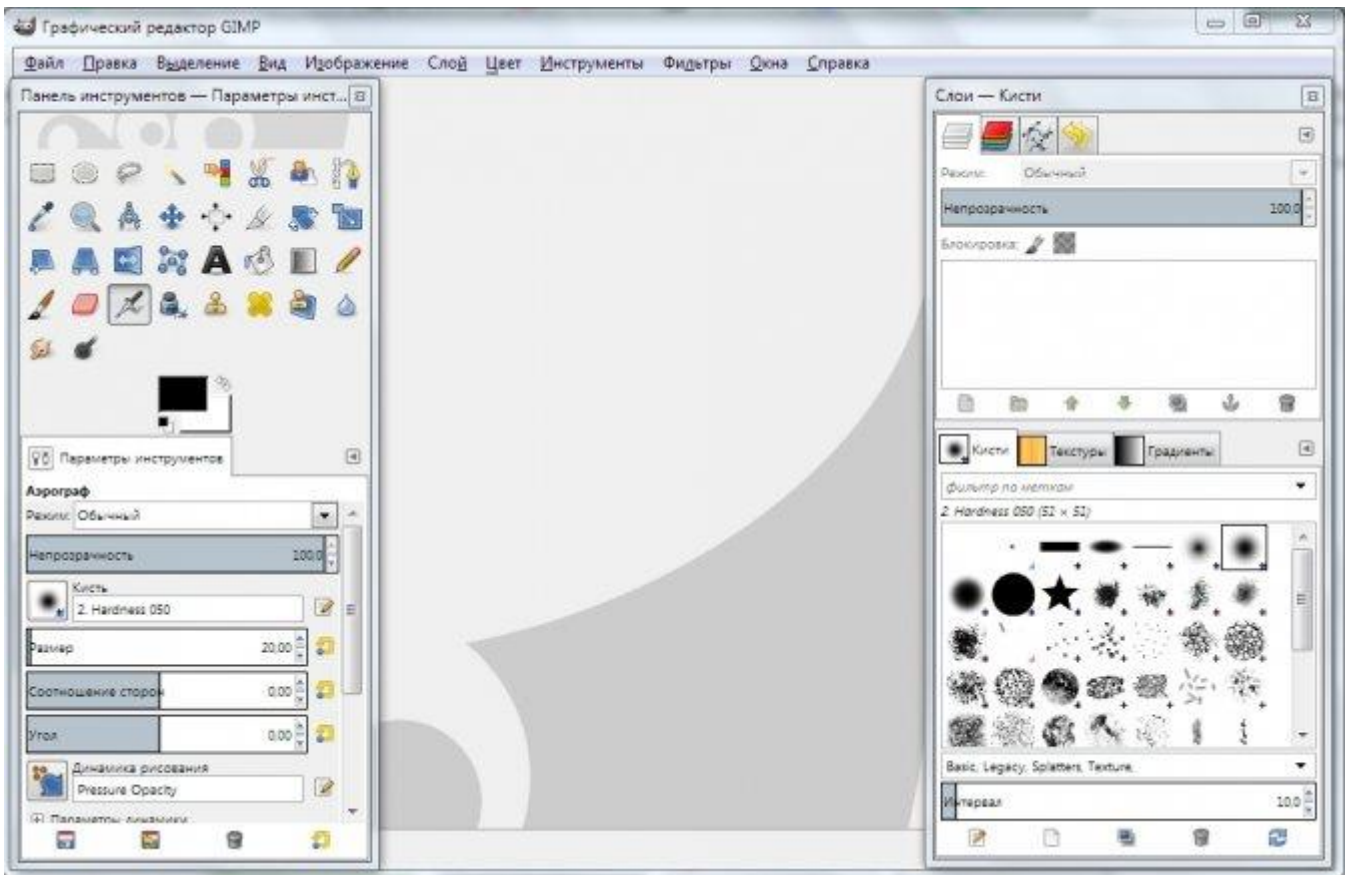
Графический редактор GIMP

Файл Правка Выделение Вид Изображение Слой Цвет Инструменты Фильтры Окна Справка

Панель инструментов — Параметры инст...

Параметры инструментов

Аэрограф
Режим: Обычный
Непрозрачность 100,0
Кисть
2. Hardness 050
Размер 20,00
Соотношение сторон 0,00
Угол 0,00
Динамика рисования
Pressure Opacity
Параметры динамики

Слои — Кисти

Режим: Обычный
Непрозрачность 100,0
Блокировка:

Кисти Текстуры Градиенты

фильтр по меткам
2. Hardness 050 (51 × 51)

Basic, Legacy, Splatters, Texture,
Интервал 10,0